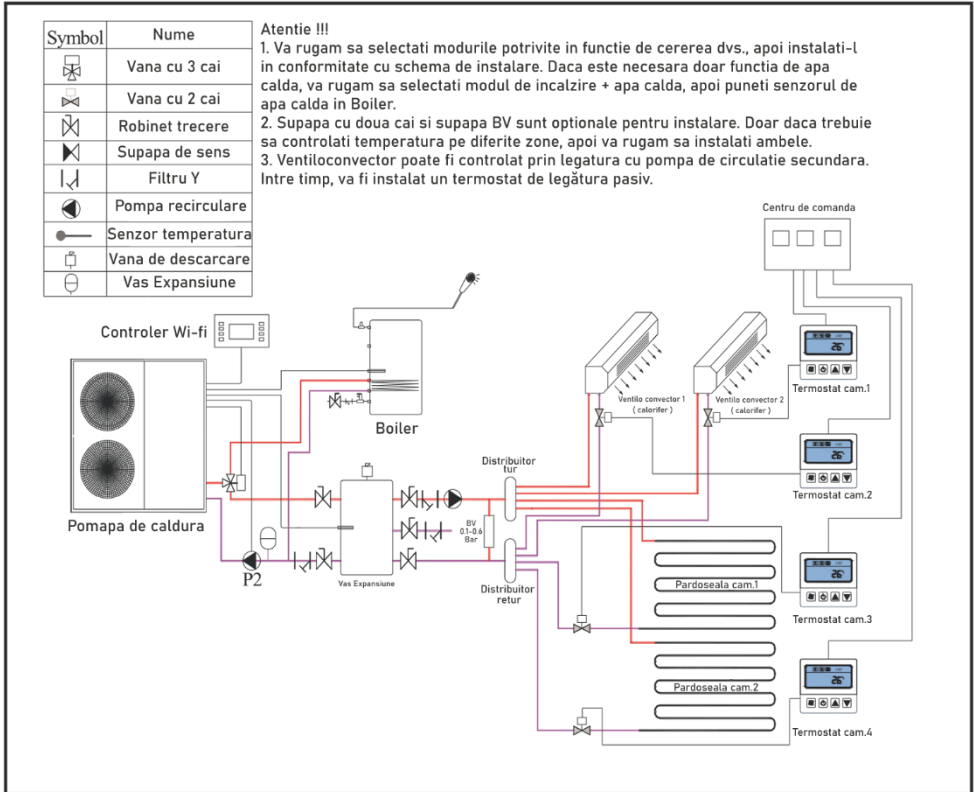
| Symbol | Nume |
|---|---|
| | Vana cu 3 cai |
| | Vana cu 2 cai |
| | Robinet trecere |
| | Supapa de sens |
| | Filtru Y |
| | Pompa recirculare |
| | Senzor temperatura |
| | Vana de descarcare |
| | Vas Expansiune |

Atentie !!!
1. Va rugam sa selectati modurile potrivite in functie de cererea dvs., apoi instalati-l in conformitate cu schema de instalare. Daca este necesara doar functia de apa calda, va rugam sa selectati modul de incalzire + apa calda, apoi puneti senzorul de apa calda in Boiler.
2. Supapa cu doua cai si supapa BV sunt optionale pentru instalare. Doar daca trebuie sa controlati temperatura pe diferite zone, apoi va rugam sa instalati ambele.
3. Ventiloconvector poate fi controlat prin legatura cu pompa de circulatie secundara. Intre timp, va fi instalat un termostat de legătura pasiv.

Centru de comanda

Controler Wi-fi

Boiler

Ventilo convector 1 ( calorifer )

Ventilo convector 2 ( calorifer )

Termostat cam.1

Termostat cam.2

Termostat cam.3

Termostat cam.4

Pomapa de caldura

Distribuitor tur

BV 0.1-0.6 Bar

Distribuitor retur

P2

Vas Expansiune

Pardoseala cam.1

Pardoseala cam.2